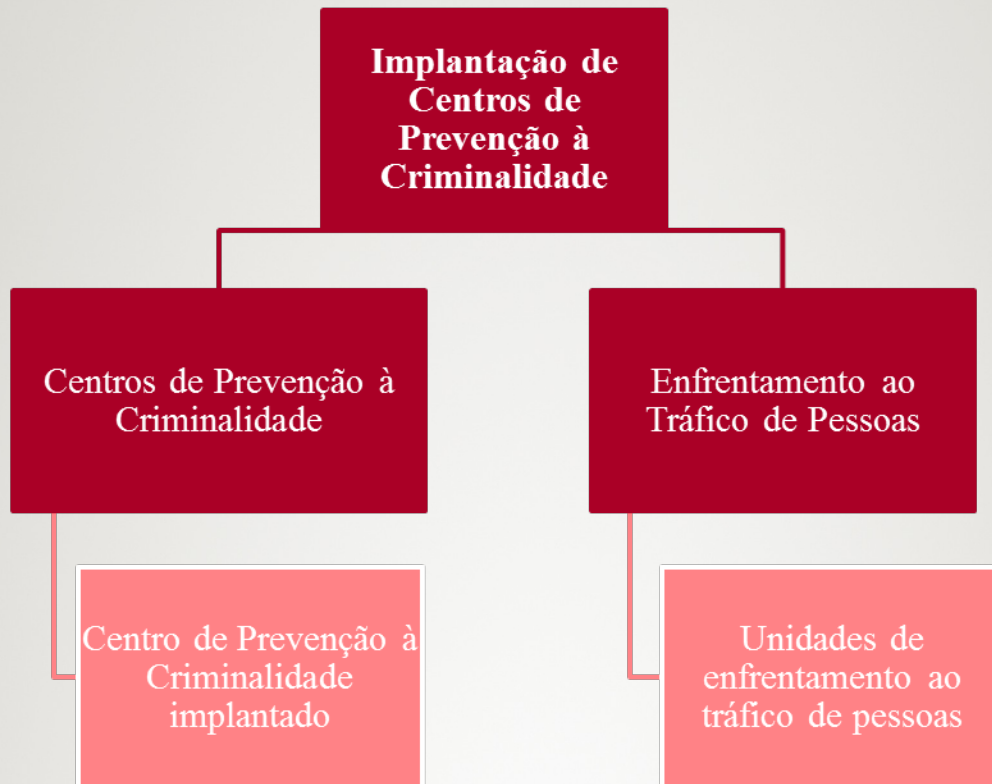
Implantação de Centros de Prevenção à Criminalidade

Centros de Prevenção à Criminalidade

Enfrentamento ao Tráfico de Pessoas

Centro de Prevenção à Criminalidade implantado

Unidades de enfrentamento ao tráfico de pessoas